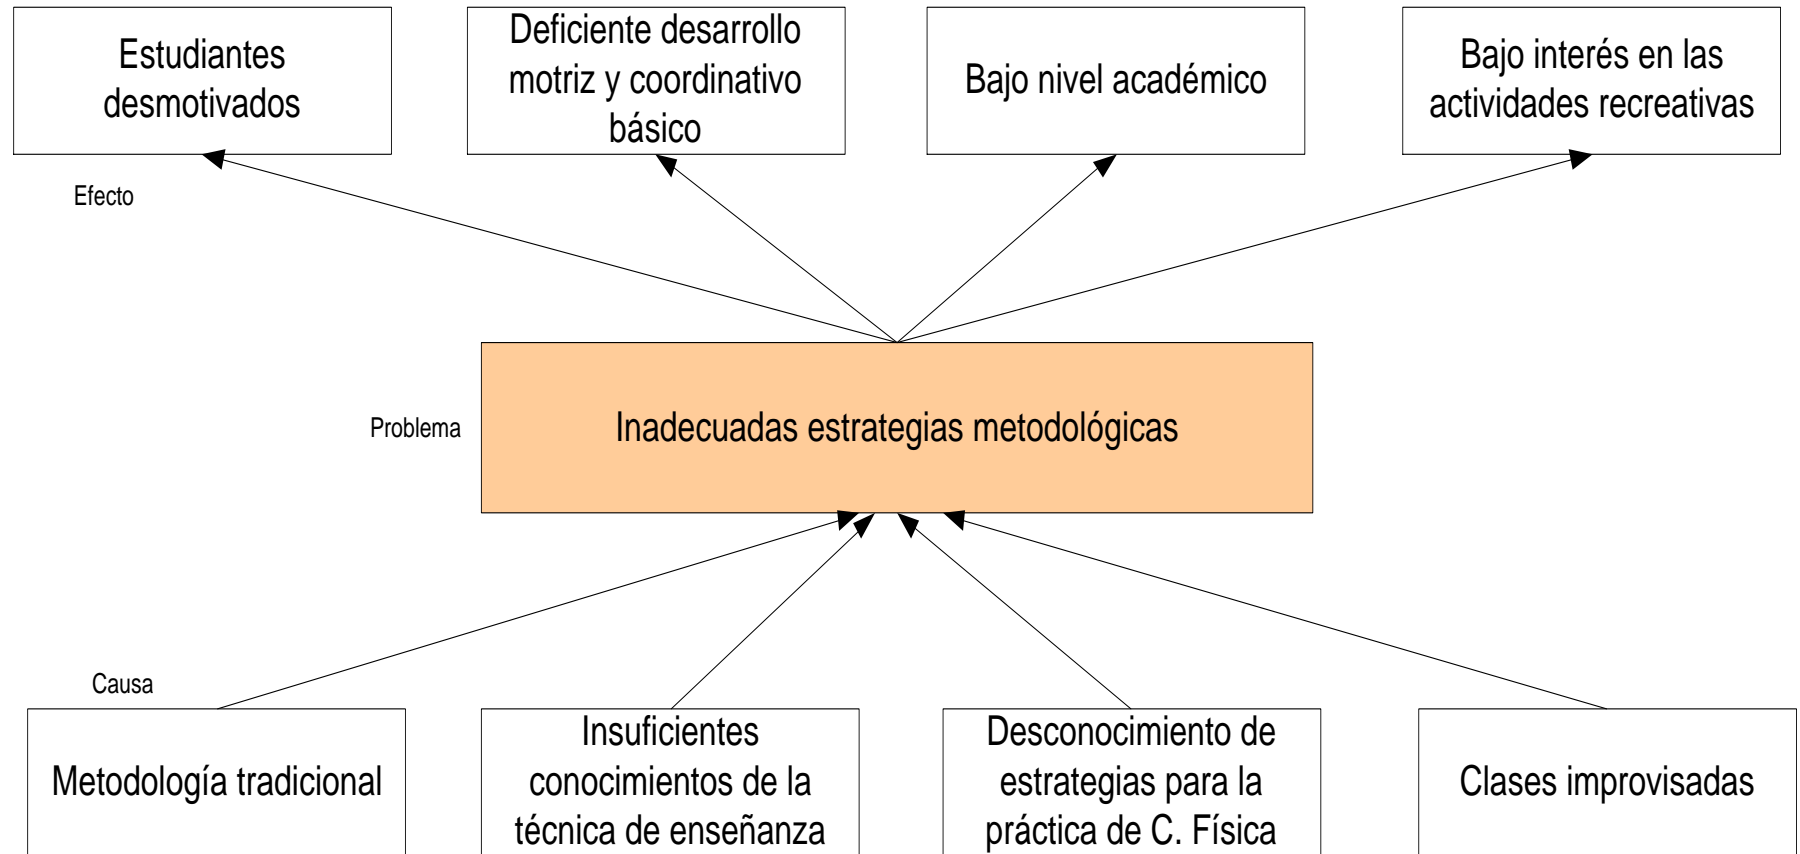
Estudiantes desmotivados

Deficiente desarrollo motriz y coordinativo básico

Bajo nivel académico

Bajo interés en las actividades recreativas

Efecto

Problema

Inadecuadas estrategias metodológicas

Causa

Metodología tradicional

Insuficientes conocimientos de la técnica de enseñanza

Desconocimiento de estrategias para la práctica de C. Física

Clases improvisadas